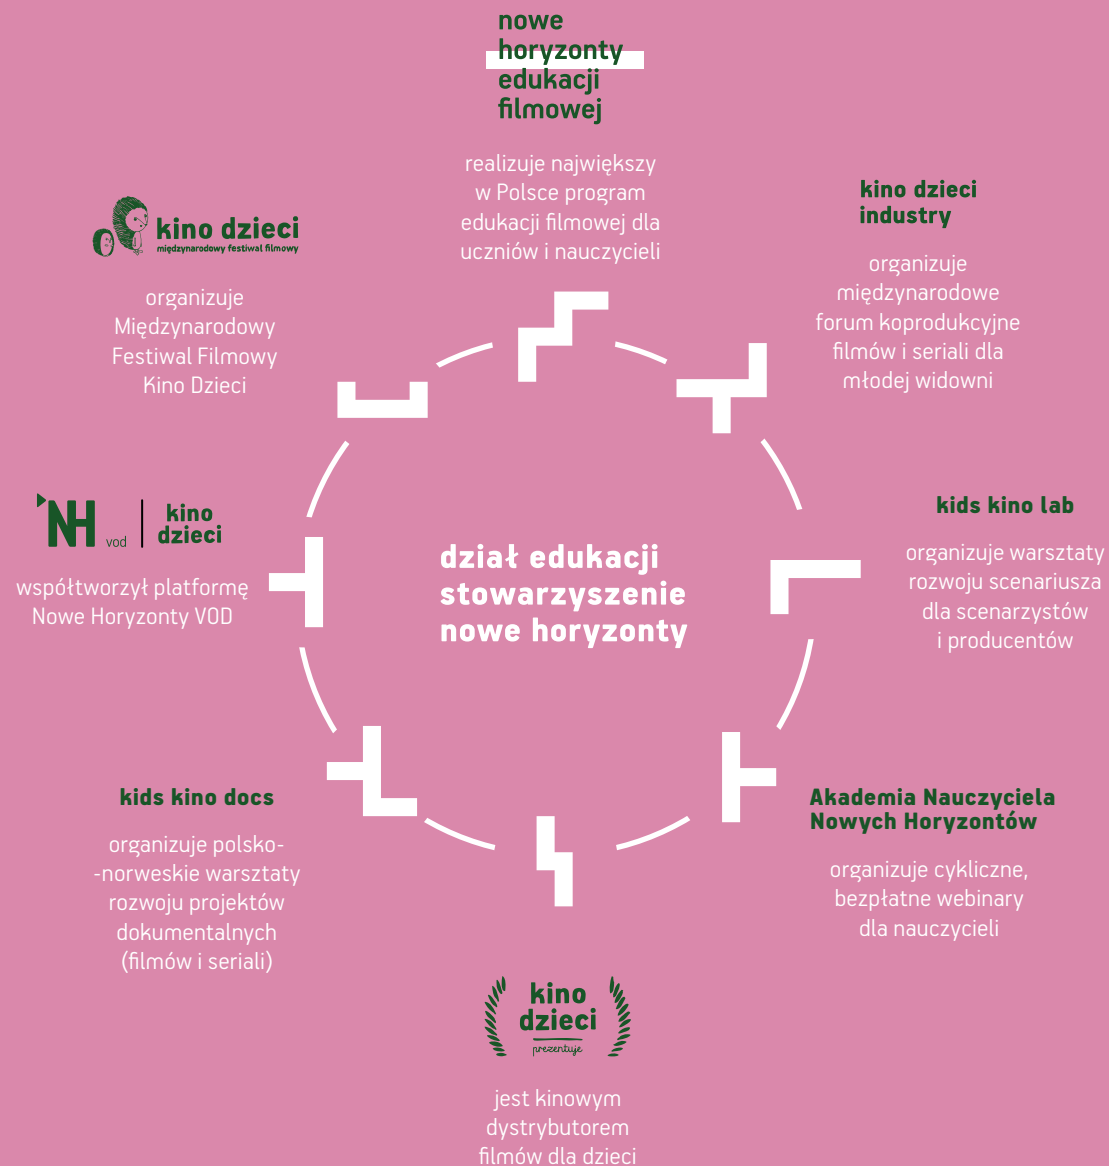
nowe
horyzonty
edukacji
filmowej

realizuje największy w Polsce program edukacji filmowej dla uczniów i nauczycieli

kino dzieci
międzynarodowy festiwal filmowy

organizuje Międzynarodowy Festiwal Filmowy Kino Dzieci

kino dzieci
industry

organizuje międzynarodowe forum koprodukcyjne filmów i seriali dla młodej widowni

NH vod | kino dzieci

współtworzył platformę Nowe Horyzonty VOD

dział edukacji
stowarzyszenie
nowe horyzonty

kids kino lab

organizuje warsztaty rozwoju scenariusza dla scenarzystów i producentów

kids kino docs

organizuje polsko--norweskie warsztaty rozwoju projektów dokumentalnych (filmów i seriali)

Akademia Nauczyciela
Nowych Horyzontów

organizuje cykliczne, bezpłatne webinary dla nauczycieli

kino
dzieci
prezentuje

jest kinowym dystrybutorem filmów dla dzieci